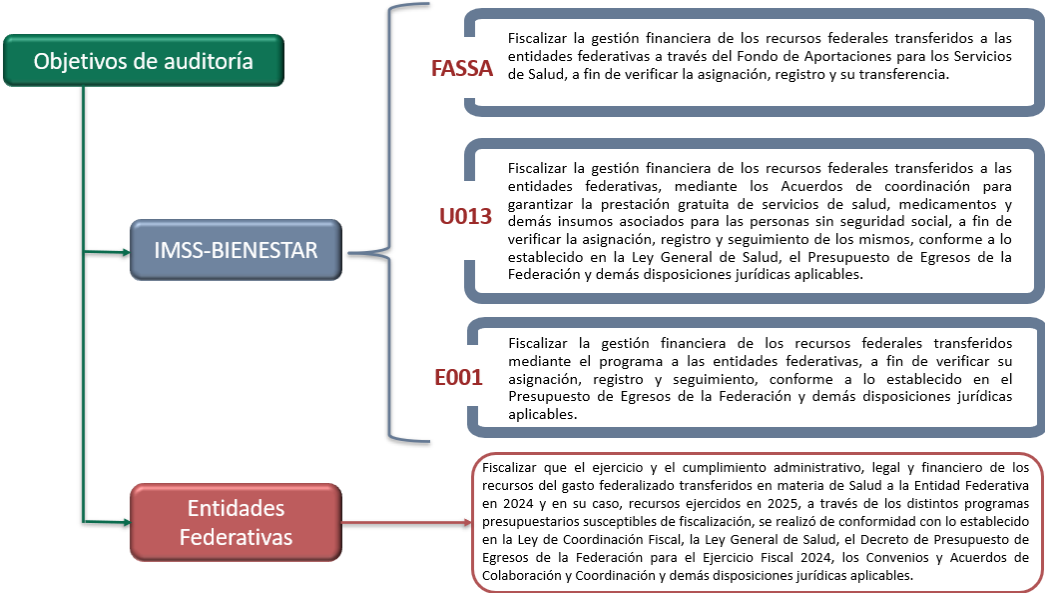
Objetivos de auditoría

IMSS-BIENESTAR

FASSA

Fiscalizar la gestión financiera de los recursos federales transferidos a las entidades federativas a través del Fondo de Aportaciones para los Servicios de Salud, a fin de verificar la asignación, registro y su transferencia.

U013

Fiscalizar la gestión financiera de los recursos federales transferidos a las entidades federativas, mediante los Acuerdos de coordinación para garantizar la prestación gratuita de servicios de salud, medicamentos y demás insumos asociados para las personas sin seguridad social, a fin de verificar la asignación, registro y seguimiento de los mismos, conforme a lo establecido en la Ley General de Salud, el Presupuesto de Egresos de la Federación y demás disposiciones jurídicas aplicables.

E001

Fiscalizar la gestión financiera de los recursos federales transferidos mediante el programa a las entidades federativas, a fin de verificar su asignación, registro y seguimiento, conforme a lo establecido en el Presupuesto de Egresos de la Federación y demás disposiciones jurídicas aplicables.

Entidades Federativas

Fiscalizar que el ejercicio y el cumplimiento administrativo, legal y financiero de los recursos del gasto federalizado transferidos en materia de Salud a la Entidad Federativa en 2024 y en su caso, recursos ejercidos en 2025, a través de los distintos programas presupuestarios susceptibles de fiscalización, se realizó de conformidad con lo establecido en la Ley de Coordinación Fiscal, la Ley General de Salud, el Decreto de Presupuesto de Egresos de la Federación para el Ejercicio Fiscal 2024, los Convenios y Acuerdos de Colaboración y Coordinación y demás disposiciones jurídicas aplicables.